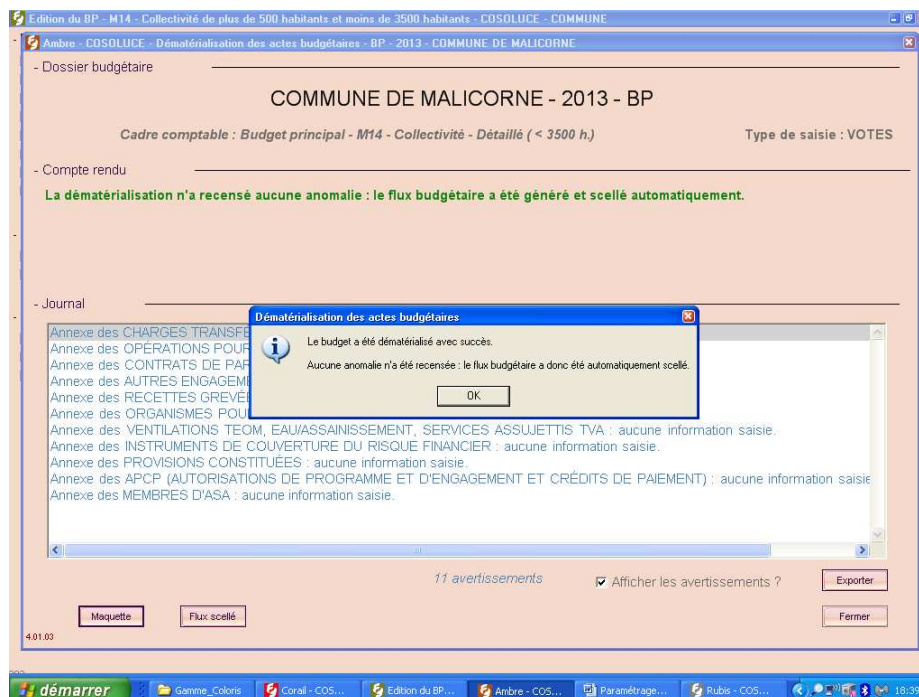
Edition du BP - M14 - Collectivité de plus de 500 habitants et moins de 3500 habitants - COSOLUCE - COMMUNE

Ambre - COSOLUCE - Dématérialisation des actes budgétaires - BP - 2013 - COMMUNE DE MALICORNE

- Dossier budgétaire

COMMUNE DE MALICORNE - 2013 - BP

Cadre comptable : Budget principal - M14 - Collectivité - Détaillé ( < 3500 h.)

Type de saisie : VOTES

- Compte rendu

La dématérialisation n'a recensé aucune anomalie : le flux budgétaire a été généré et scellé automatiquement.

- Journal

Annexe des CHARGES TRANSFE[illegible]
Annexe des OPÉRATIONS POUR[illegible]
Annexe des CONTRATS DE PAR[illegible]
Annexe des AUTRES ENGAGEME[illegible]
Annexe des RECETTES GREVÉ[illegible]
Annexe des ORGANISMES POU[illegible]
Annexe des VENTILATIONS TEOM, EAU/ASSAINISSEMENT, SERVICES ASSUJETTIS TVA : aucune information saisie.
Annexe des INSTRUMENTS DE COUVERTURE DU RISQUE FINANCIER : aucune information saisie.
Annexe des PROVISIONS CONSTITUÉES : aucune information saisie.
Annexe des APCP (AUTORISATIONS DE PROGRAMME ET D'ENGAGEMENT ET CRÉDITS DE PAIEMENT) : aucune information saisie
Annexe des MEMBRES D'ASA : aucune information saisie.

Dématérialisation des actes budgétaires

Le budget a été dématérialisé avec succès.

Aucune anomalie n'a été recensée : le flux budgétaire a donc été automatiquement scellé.

OK

11 avertissements

Afficher les avertissements ?

Exporter

Maquette

Flux scellé

Fermer

4.01.03

démarrer

Gamme_Coloris

Corail - COS...

Edition du BP...

Ambre - COS...

Paramétrage...

Rubis - COS...

18:3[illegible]